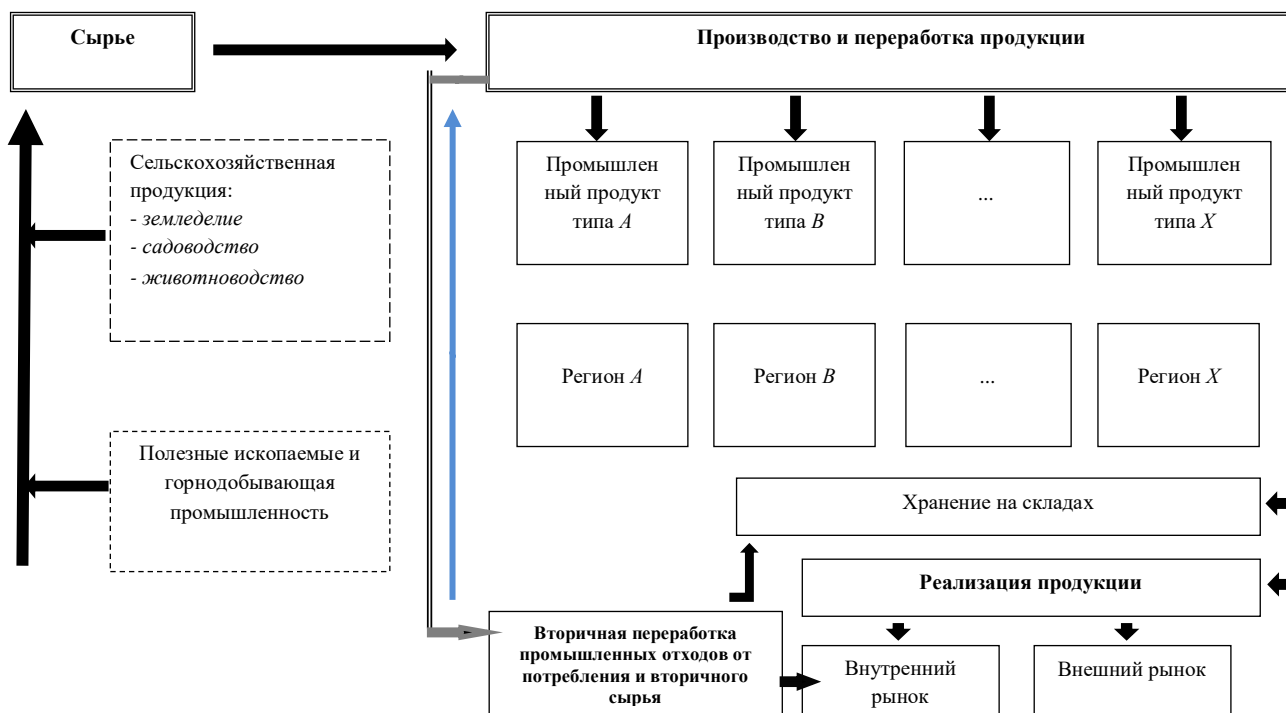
Сырье

Производство и переработка продукции

Сельскохозяйственная продукция:
- *земледелие*
- *садоводство*
- *животноводство*

Промышлен ный продукт типа $A$

Промышлен ный продукт типа $B$

...

Промышлен ный продукт типа $X$

Регион $A$

Регион $B$

...

Регион $X$

Полезные ископаемые и горнодобывающая промышленность

Хранение на складах

Реализация продукции

Вторичная переработка промышленных отходов от потребления и вторичного сырья

Внутренний рынок

Внешний рынок